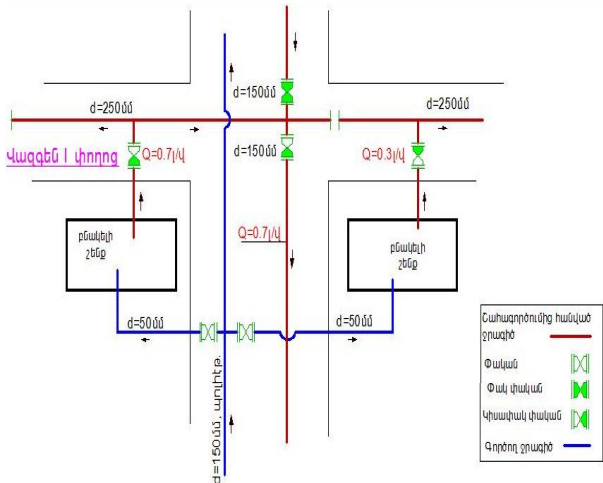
d=150մմ

d=250մմ

d=250մմ

Վազգեն I փողոց

Q=0.7լ/վ

d=150մմ

Q=0.3լ/վ

բնակելի շենք

Q=0.7լ/վ

բնակելի շենք

d=50մմ

d=50մմ

d=150մմ, պոլիէթ.

Շահագործումից հանված ջրագիծ

Փական

Փակ փական

Կիսափակ փական

Գործող ջրագիծ